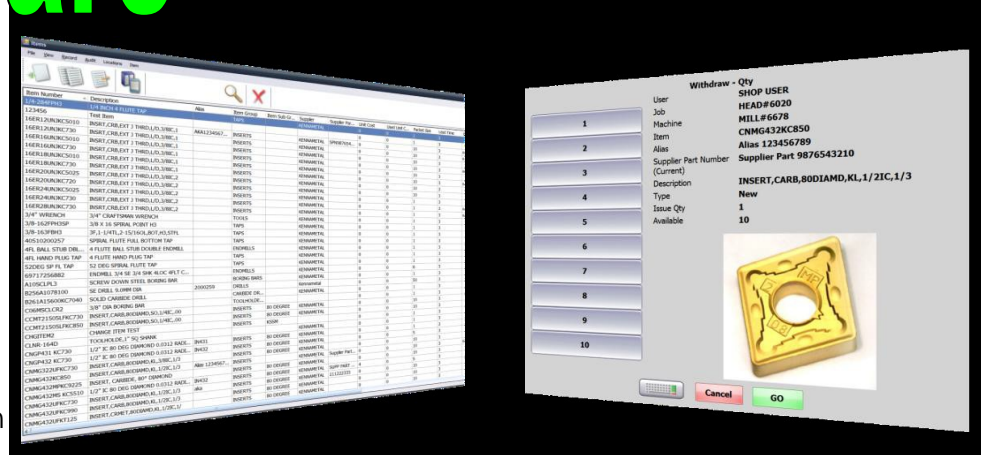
Items

File View Record Briefs Locations Users

| Item Number | Description | Alias | Item Group | Supplier |
|---|---|---|---|---|
| 1/4-28HF-H3 | 1/4 INCH 4 FLUTE TAP | | TAPS | |
| 123456 | Test Item | | | KENNAMETAL |
| 16ER12UNJKC5010 | INSERT,CRB,EXT 3 THRD,L/D,3/8IC,1 | | INSERTS | KENNAMETAL |
| 16ER16UNKC730 | INSERT,CRB,EXT 3 THRD,L/D,3/8IC,1 | AAA1234567 | INSERTS | KENNAMETAL |
| 16ER16UNKC5010 | INSERT,CRB,EXT 3 THRD,L/D,3/8IC,1 | | INSERTS | KENNAMETAL |
| 16ER16UNKC730 | INSERT,CRB,EXT 3 THRD,L/D,3/8IC,1 | | INSERTS | KENNAMETAL |
| 16ER18UNKC5010 | INSERT,CRB,EXT 3 THRD,L/D,3/8IC,1 | | INSERTS | KENNAMETAL |
| 16ER18UNKC730 | INSERT,CRB,EXT 3 THRD,L/D,3/8IC,1 | | INSERTS | KENNAMETAL |
| 16ER20UNKC5025 | INSERT,CRB,EXT 3 THRD,L/D,3/8IC,1 | | INSERTS | KENNAMETAL |
| 16ER20UNKC720 | INSERT,CRB,EXT 3 THRD,L/D,3/8IC,1 | | INSERTS | KENNAMETAL |
| 16ER24UNKC730 | INSERT,CRB,EXT 3 THRD,L/D,3/8IC,2 | | INSERTS | KENNAMETAL |
| 16ER24UNKC5025 | INSERT,CRB,EXT 3 THRD,L/D,3/8IC,2 | | INSERTS | KENNAMETAL |
| 16ER24UNKC730 | INSERT,CRB,EXT 3 THRD,L/D,3/8IC,2 | | INSERTS | KENNAMETAL |
| 16ER28UNKC730 | INSERT,CRB,EXT 3 THRD,L/D,3/8IC,3 | | INSERTS | KENNAMETAL |
| 3/4" WRENCH | 3/4" CRAFTSMAN WRENCH | | TOOLS | KENNAMETAL |
| 3/8-16ZFPHSP | 3/8 X 16 SPIRAL POINT H3 | | TAPS | KENNAMETAL |
| 3/8-16SFBH3 | 3F,1-1/4TL,2-15/16OL,BOT,H3,STFL | | TAPS | KENNAMETAL |
| 40S10200Z57 | SPIRAL FLUTE FULL BOTTOM TAP | | TAPS | KENNAMETAL |
| 4FL BALL STUB DBL | 4 FLUTE BALL STUB DOUBLE ENDMILL | | ENDMILLS | KENNAMETAL |
| 4FL HAND PLUG TAP | 4 FLUTE HAND PLUG TAP | | TAPS | KENNAMETAL |
| 52DEG SP FL TAP | 52 DEG SPIRAL FLUTE TAP | | TAPS | KENNAMETAL |
| 69717256882 | ENDMILL 3/4 SE 3/4 SHK 4LOC 4FLT C... | | ENDMILLS | KENNAMETAL |
| A10SCLPL3 | SCREW DOWN STEEL BORING BAR | | BORING BARS | KENNAMETAL |
| B256A1078100 | SE DRILL 6.0MM DIA | 2000259 | DRILLS | Kennametal |
| B261A15600KC7040 | SOLID CARBIDE DRILL | | CARBIDE DR... | KENNAMETAL |
| C06MSCLCR2 | 3/8" DIA BORING BAR | | TOOLHOLDE... | KENNAMETAL |
| CCMT21505LFKC730 | INSERT,CARB,80DIAMD,SCL1/4IC,.00 | | INSERTS | 80 DEGREE |
| CCMT21505LFKC850 | INSERT,CARB,80DIAMD,SCL1/4IC,.00 | | INSERTS | 80 DEGREE |
| CHGITEM2 | CHANGE ITEM TEST | | INSERTS | KSSM |
| CLNR-164D | TOOLHOLDR,1" SQ SHANK | | | |
| CNGP431 KC730 | 1/2" IC 80 DEG DIAMOND 0.0312 RADI... | JN431 | INSERTS | 80 DEGREE |
| CNGP432 KC730 | 1/2" IC 80 DEG DIAMOND 0.0312 RADI... | JN432 | INSERTS | 80 DEGREE |
| CNMG322UFKC730 | INSERT,CARB,80DIAMD,KL,3/8IC,1/2 | | INSERTS | KENNAMETAL |
| CNMG432KC850 | INSERT,CARB,80DIAMD,KL,1/2IC,1/3 | Alias 1234567 | INSERTS | KENNAMETAL |
| CNMG432MPKC9225 | INSERT, CARBIDE, 80° DIAMOND | | INSERTS | 80 DEGREE |
| CNMG432MS KC5510 | 1/2" IC 80 DEG DIAMOND 0.0312 RADI... | JN432 | INSERTS | 80 DEGREE |
| CNMG432UFKC730 | INSERT,CARB,80DIAMD,KL,1/8,1/2IC,1/3 | aka | INSERTS | KENNAMETAL |
| CNMG432UFKC990 | INSERT,CRMET,80DIAMD,KL,1/2IC,1/ | | INSERTS | KENNAMETAL |
| CNMG432UFKT125 | | | | |

Withdraw - Qty

1
2
3
4
5
6
7
8
9
10

User SHOP USER
Job HEAD#6020
Machine MILL#6678
Item CNMG432KC850
Alias Alias 123456789
Supplier Part Number (Current) Supplier Part 9876543210
Description INSERT,CARB,80DIAMD,KL,1/2IC,1/3
Type New
Issue Qty 1
Available 10

Cancel
GO